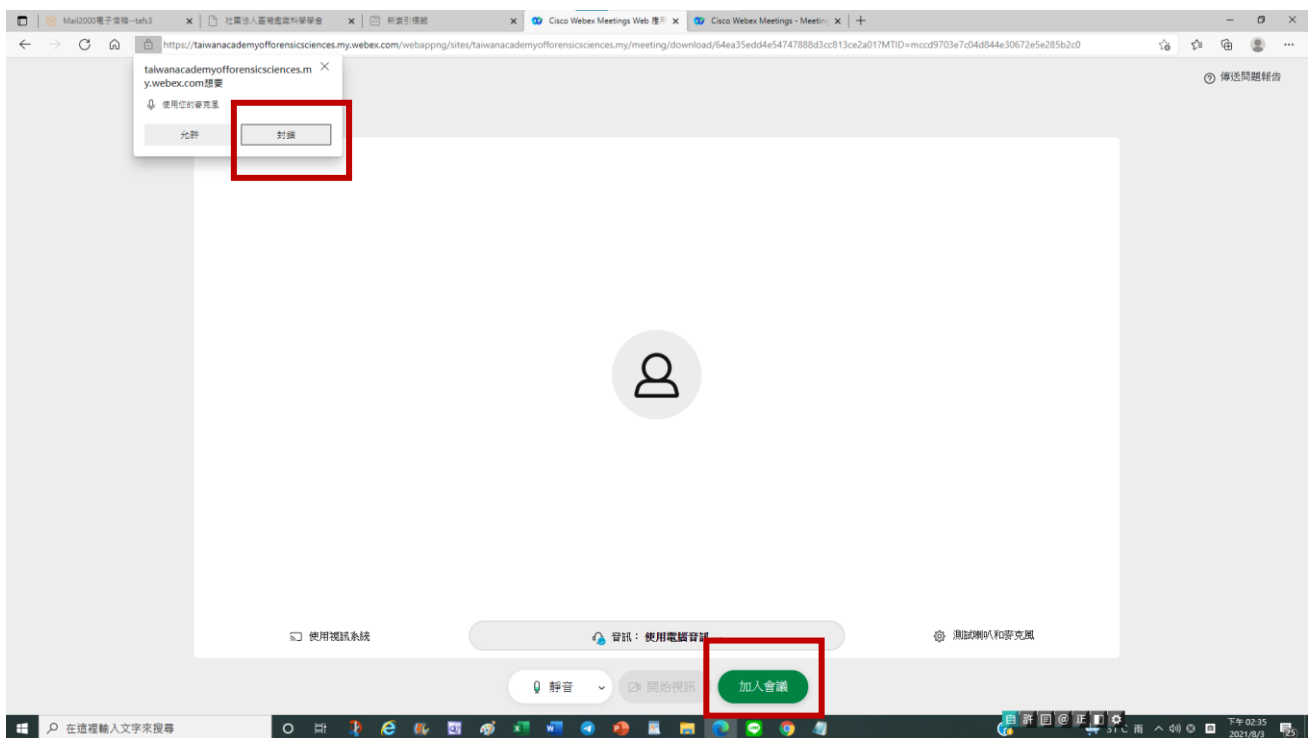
Mail2000電子信箱--tafs3
社團法人臺灣鑑識科學學會
新索引標籤
Cisco Webex Meetings Web 應
Cisco Webex Meetings - Meeting

https://taiwanacademyofforensicsciences.my.webex.com/webappng/sites/taiwanacademyofforensicsciences.my/meeting/download/64ea35edd4e54747888d3cc813ce2a01?MTID=mccd9703e7c04d844e30672e5e285b2c0

taiwanacademyofforensicsciences.my.webex.com想要
使用您的麥克風
允許
封鎖

傳送問題報告

使用視訊系統
音訊：使用電腦音訊
測試喇叭和麥克風

靜音
開始視訊
加入會議

在這裡輸入文字來搜尋
自 許 目 @ 正
31°C 雨
下午 02:35
2021/8/3
25